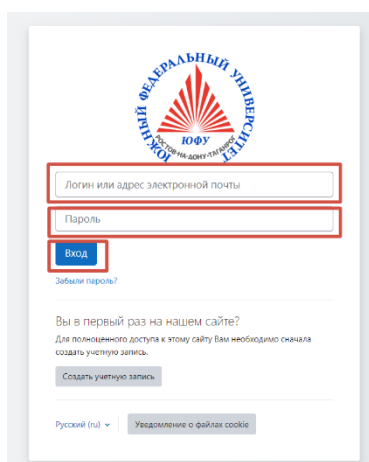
ЮЖНЫЙ ФЕДЕРАЛЬНЫЙ УНИВЕРСИТЕТ
ЮФУ
РОСТОВ-НА-ДОНУ·ТАГАНРОГ

Логин или адрес электронной почты

Пароль

Вход

Забыли пароль?

Вы в первый раз на нашем сайте?

Для полноценного доступа к этому сайту Вам необходимо сначала создать учетную запись.

Создать учетную запись

Русский (ru)

Уведомление о файлах cookie